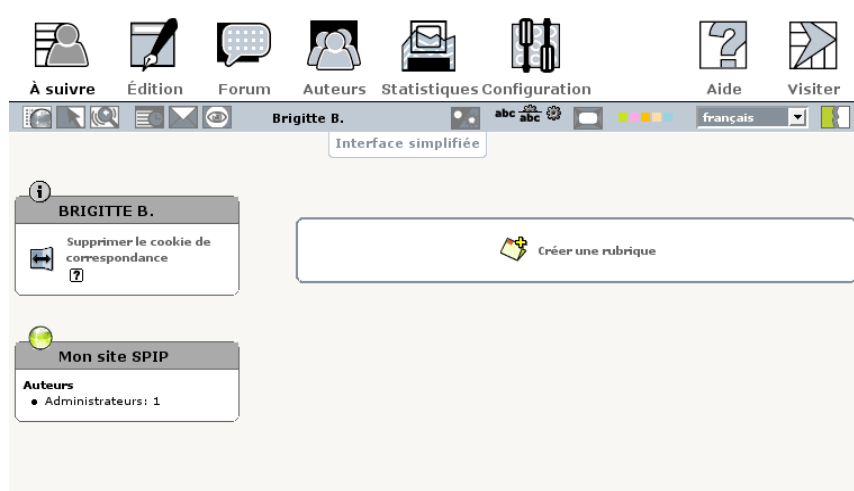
À suivre Édition Forum Auteurs Statistiques Configuration Aide Visiter

Brigitte B.

abc abc

français

Interface simplifiée

BRIGITTE B.

Supprimer le cookie de correspondance

?

Créer une rubrique

Mon site SPIP

Auteurs

• Administrateurs: 1